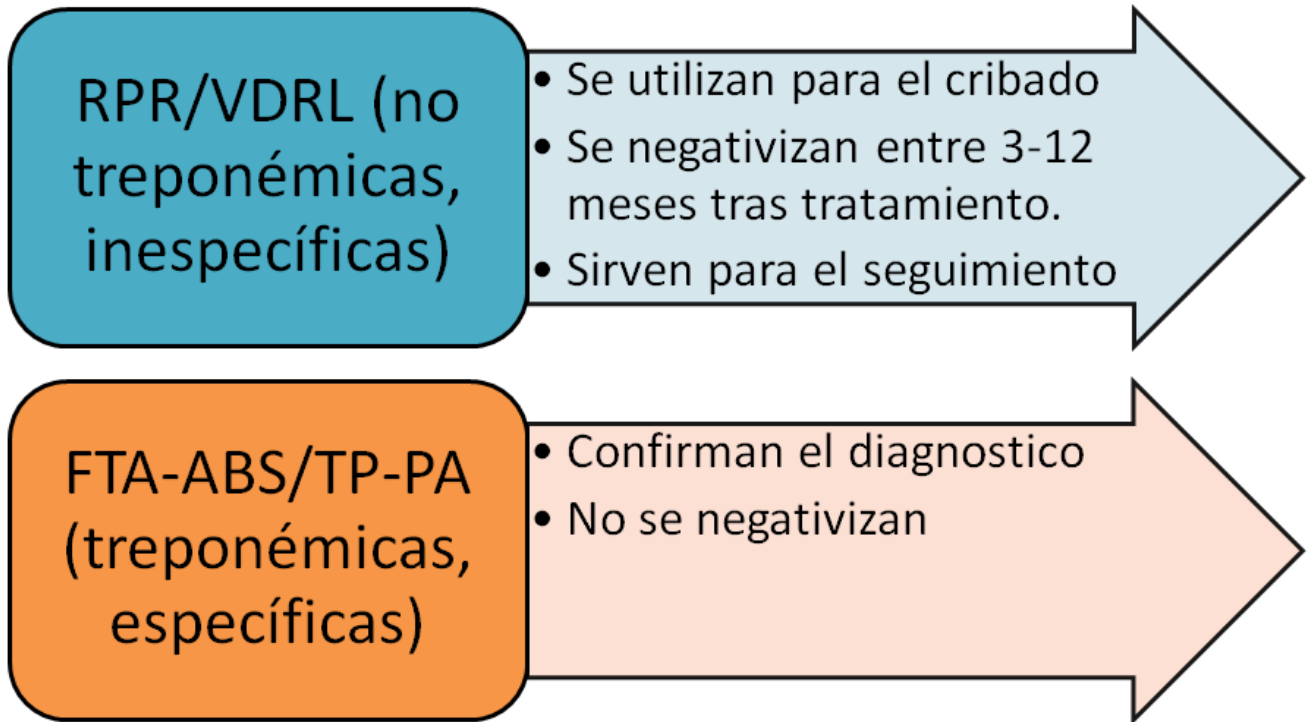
RPR/VDRL (no treponémicas, inespecíficas)

- Se utilizan para el cribado
- Se negativizan entre 3-12 meses tras tratamiento.
- Sirven para el seguimiento

FTA-ABS/TP-PA (treponémicas, específicas)

- Confirman el diagnostico
- No se negativizan